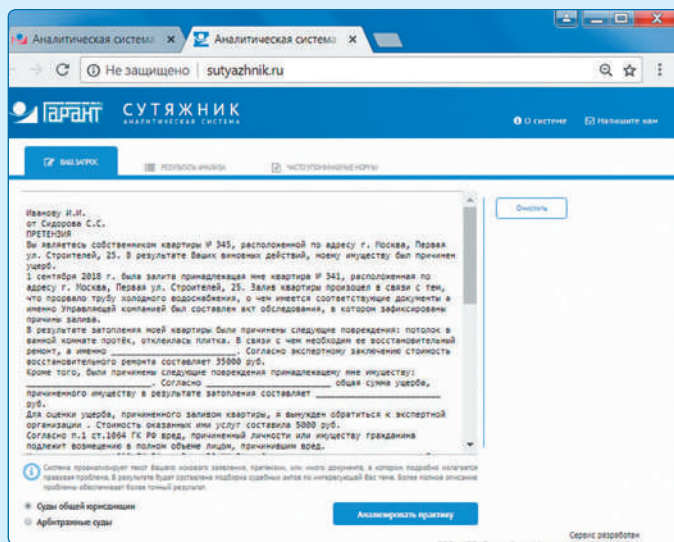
Аналитическая систем ×
Аналитическая система ×

Не защищено | sutyazhnik.ru

ГАРАНТ СУТЯЖНИК АНАЛИТИЧЕСКАЯ СИСТЕМА

О системе
Напишите нам

ВАШ ЗАПРОС
РЕЗУЛЬТАТ АНАЛИЗА
ЧАСТО УПОМИНАЕМЫЕ НОРМЫ

Иванову И.И.
от Сидорова С.С.
ПРЕТЕНЗИЯ
Вы являетесь собственником квартиры № 345, расположенной по адресу г. Москва, Первая ул. Строителей, 25. В результате Ваших виновных действий, моему имуществу был причинен ущерб.
1 сентября 2018 г. была залита принадлежащая мне квартира № 341, расположенная по адресу г. Москва, Первая ул. Строителей, 25. Залив квартиры произошел в связи с тем, что прорвало трубу холодного водоснабжения, о чем имеется соответствующие документы а именно Управляющей компанией был составлен акт обследования, в котором зафиксированы причины залива.
В результате затопления моей квартиры были причинены следующие повреждения: потолок в ванной комнате протёк, отклеилась плитка. В связи с чем необходим ее восстановительный ремонт, а именно ________________. Согласно экспертному заключению стоимость восстановительного ремонта составляет 35000 руб.
Кроме того, были причинены следующие повреждения принадлежащему мне имуществу: ________________. Согласно ________________ общая сумма ущерба, причиненного имуществу в результате затопления составляет ________________ руб.
Для оценки ущерба, причиненного заливом квартиры, я вынужден обратиться к экспертной организации . Стоимость оказанных ими услуг составила 5000 руб.
Согласно п.1 ст.1064 ГК РФ вред, причиненный личности или имуществу гражданина подлежит возмещению в полном объеме лицом, причинившим вред.

Очистить

Система проанализирует текст Вашего искового заявления, претензии, или иного документа, в котором подробно излагается правовая проблема. В результате будет составлена подборка судебных актов по интересующей Вас теме. Более полное описание проблемы обеспечивает более точный результат.

Суды общей юрисдикции
Арбитражные суды

Анализировать практику

Сервис разработан